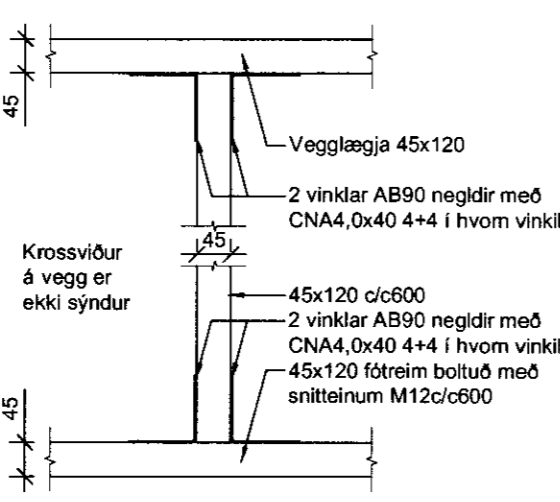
45

Vegglægja 45x120

2 vinklar AB90 negldir með CNA4,0x40 4+4 í hvorn vinkil

Krossviður á vegg er ekki sýndur

45

45x120 c/c600

2 vinklar AB90 negldir með CNA4,0x40 4+4 í hvorn vinkil

45x120 fótreim boltuð með snitteinum M12c/c600

45